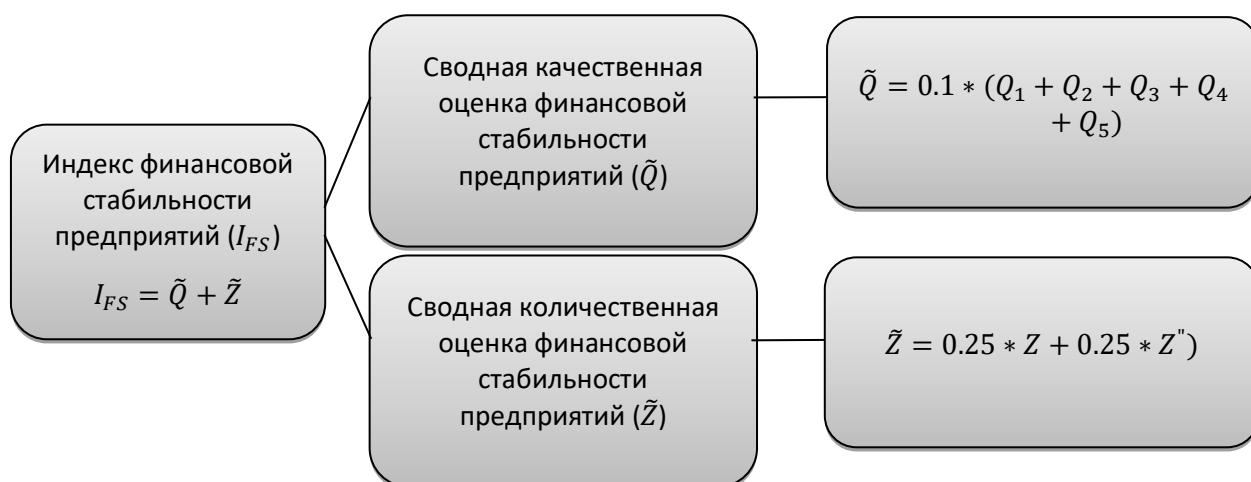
Индекс финансовой стабильности предприятий ($I_{FS}$)

$I_{FS} = \tilde{Q} + \tilde{Z}$

Сводная качественная оценка финансовой стабильности предприятий ($\tilde{Q}$)

$\tilde{Q} = 0.1 * (Q_1 + Q_2 + Q_3 + Q_4 + Q_5)$

Сводная количественная оценка финансовой стабильности предприятий ($\tilde{Z}$)

$\tilde{Z} = 0.25 * Z + 0.25 * Z^{"})$